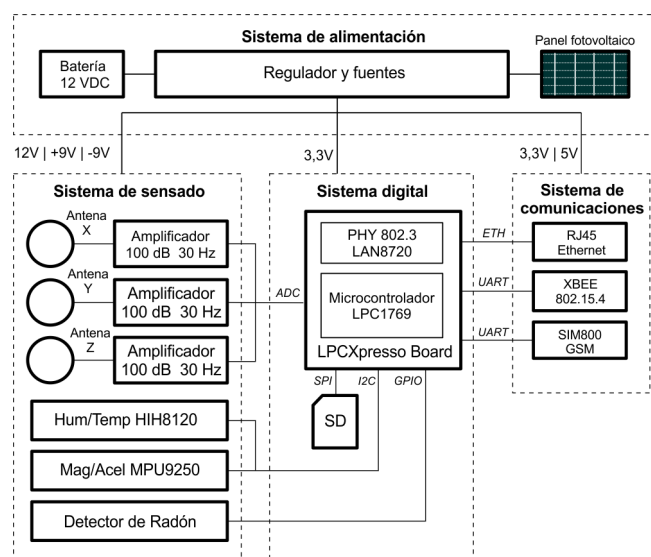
Sistema de alimentación

Batería
12 VDC

Regulador y fuentes

Panel fotovoltaico

12V | +9V | -9V

3,3V

3,3V | 5V

Sistema de sensado

Antena
X

Amplificador
100 dB 30 Hz

Antena
Y

Amplificador
100 dB 30 Hz

Antena
Z

Amplificador
100 dB 30 Hz

Hum/Temp HIH8120

Mag/Acel MPU9250

Detector de Radón

Sistema digital

PHY 802.3
LAN8720

ADC

Microcontrolador
LPC1769

LPCXpresso Board

SPI

I2C

GPIO

SD

Sistema de comunicaciones

ETH

RJ45
Ethernet

UART

XBEE
802.15.4

UART

SIM800
GSM